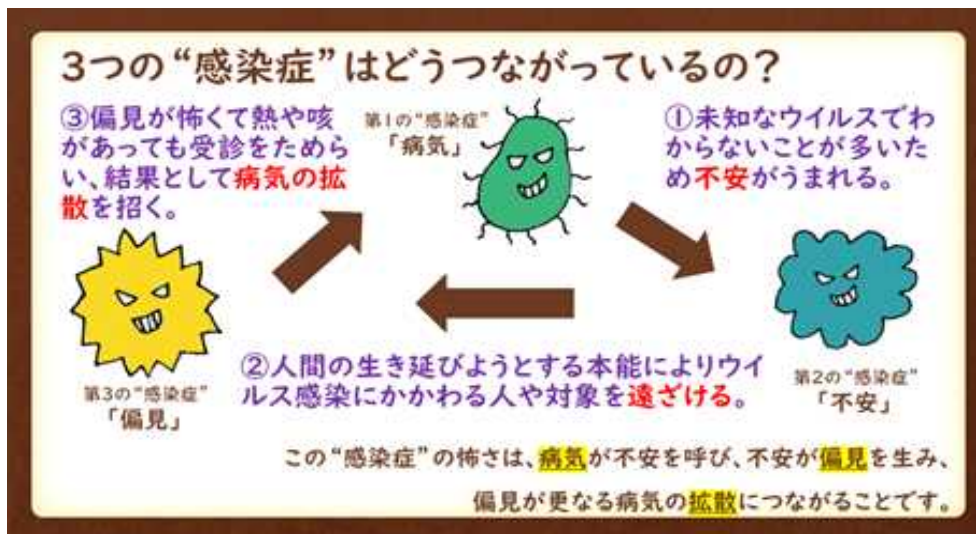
3つの"感染症"はどうつながっているの？

③偏見が怖くて熱や咳があっても受診をためらい、結果として病気の拡散を招く。

第1の"感染症"
「病気」

①未知なウイルスでわからないことが多いため不安がうまれる。

第3の"感染症"
「偏見」

②人間の生き延びようとする本能によりウイルス感染にかかわる人や対象を遠ざける。

第2の"感染症"
「不安」

この"感染症"の怖さは、病気が不安を呼び、不安が偏見を生み、偏見が更なる病気の拡散につながることです。